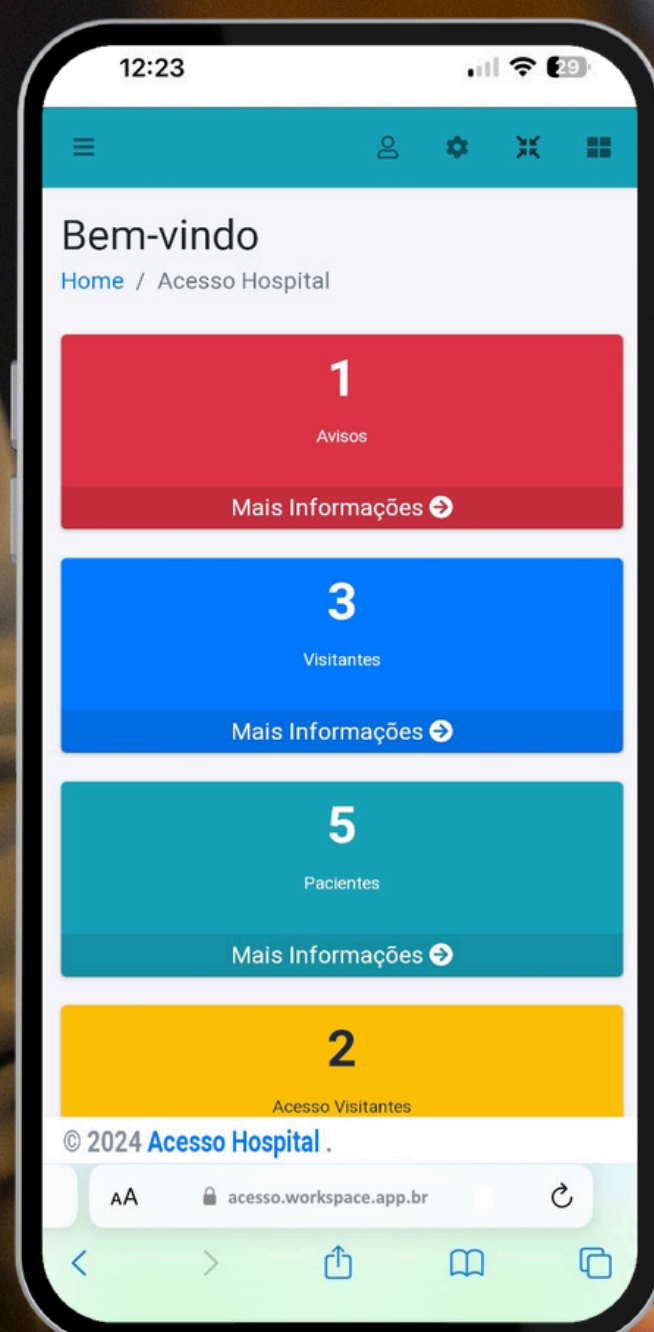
12:23

29

Bem-vindo

Home / Acesso Hospital

1

Avisos

Mais Informações

3

Visitantes

Mais Informações

5

Pacientes

Mais Informações

2

Acesso Visitantes

© 2024 Acesso Hospital .

AA acesso.workspace.app.br